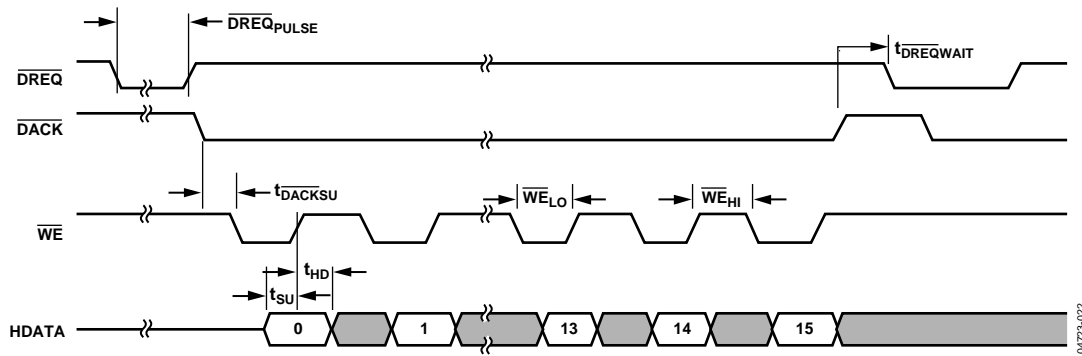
$\overline{DREQ}_{PULSE}$

$t_{\overline{DREQ}WAIT}$

$\overline{DREQ}$

$\overline{DACK}$

$t_{\overline{DACK}SU}$

$\overline{WE}_{LO}$

$\overline{WE}_{HI}$

$\overline{WE}$

$t_{HD}$

$t_{SU}$

HDATA

0

1

13

14

15

04723-022